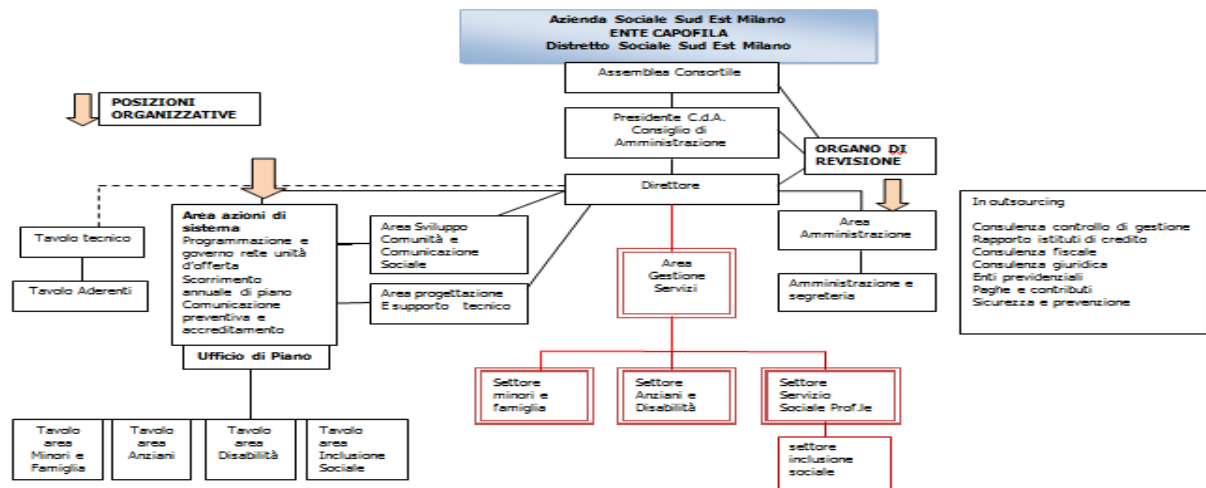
Azienda Sociale Sud Est Milano
ENTE CAPOFILA
Distretto Sociale Sud Est Milano

Assemblea Consortile

POSIZIONI ORGANIZZATIVE

Presidente C.d.A.
Consiglio di Amministrazione

ORGANO DI REVISIONE

Direttore

In outsourcing
Consulenza controllo di gestione
Rapporto istituti di credito
Consulenza fiscale
Consulenza giuridica
Enti previdenziali
Paghe e contributi
Sicurezza e prevenzione

Tavolo tecnico

Tavolo Aderenti

Area azioni di sistema
Programmazione e governo rete unità d'offerta
Scorrimento annuale di piano
Comunicazione preventiva e accreditamento

Ufficio di Piano

Area Sviluppo Comunità e Comunicazione Sociale

Area progettazione E supporto tecnico

Area Gestione Servizi

Area Amministrazione

Amministrazione e segreteria

Settore minori e famiglia

Settore Anziani e Disabilità

Settore Servizio Sociale Prof.le

settore inclusione sociale

Tavolo area Minori e Famiglia

Tavolo area Anziani

Tavolo area Disabilità

Tavolo area Inclusione Sociale